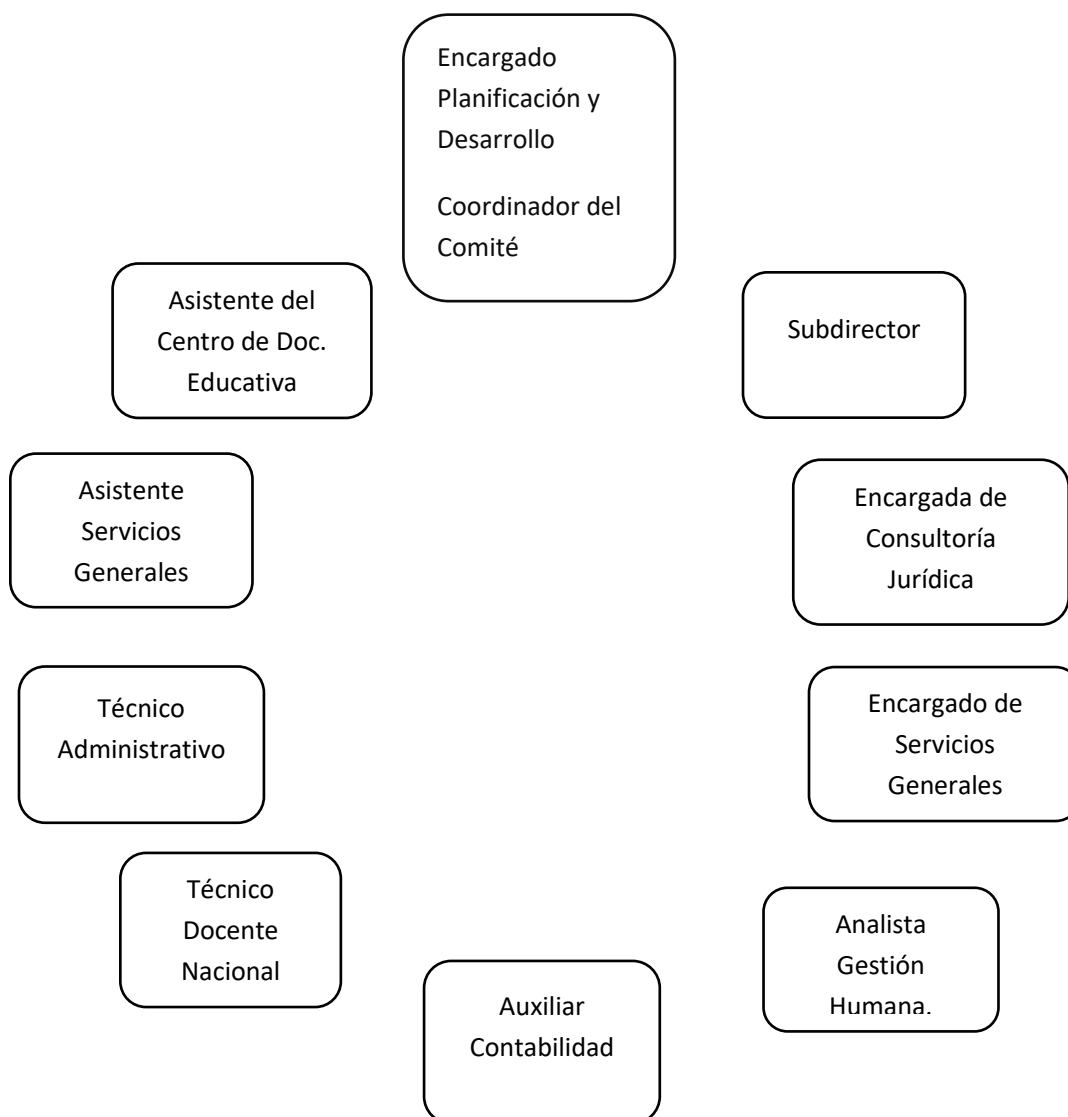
Encargado Planificación y Desarrollo

Coordinador del Comité

Subdirector

Encargada de Consultoría Jurídica

Encargado de Servicios Generales

Analista Gestión Humana.

Auxiliar Contabilidad

Técnico Docente Nacional

Técnico Administrativo

Asistente Servicios Generales

Asistente del Centro de Doc. Educativa